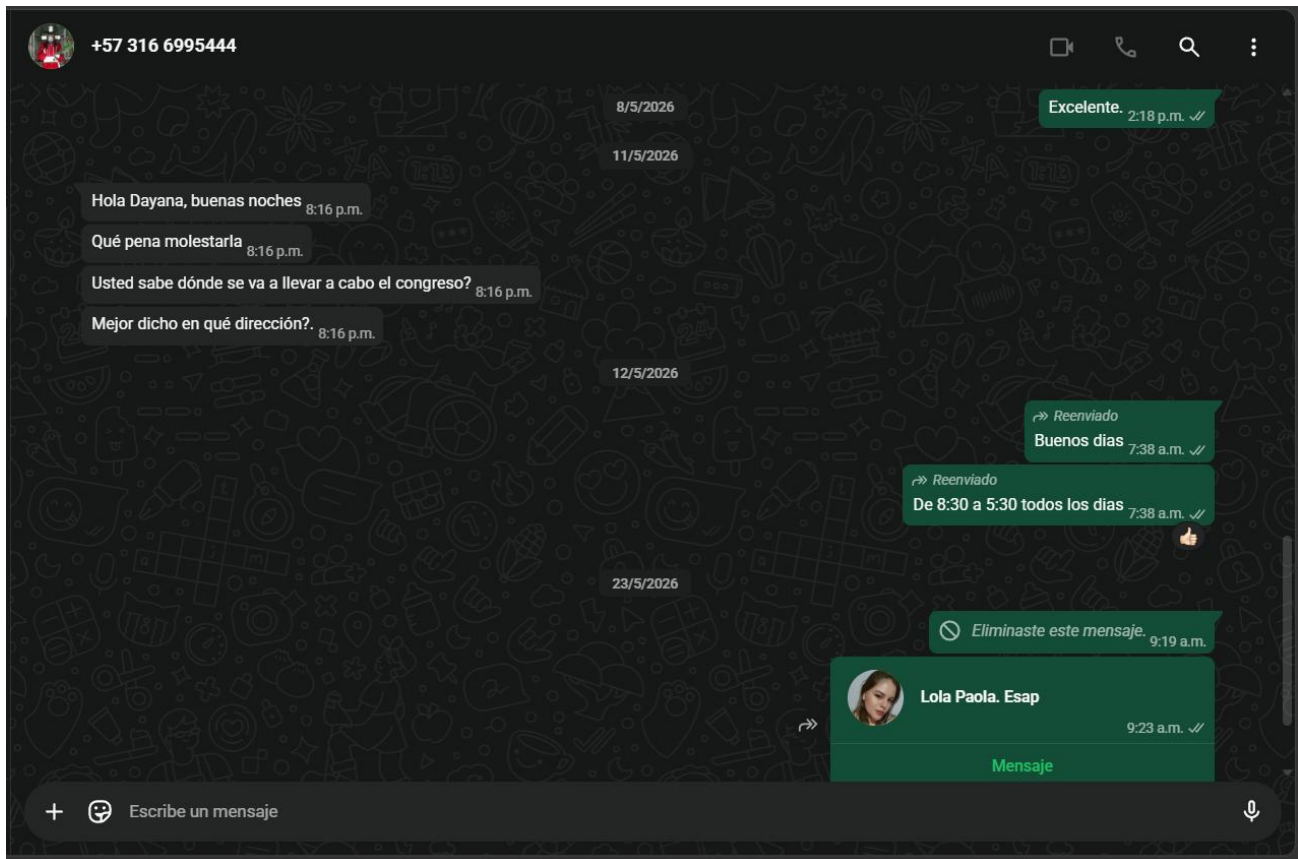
+57 316 6995444

8/5/2026

Excelente. 2:18 p.m.

11/5/2026

Hola Dayana, buenas noches 8:16 p.m.

Qué pena molestarla 8:16 p.m.

Usted sabe dónde se va a llevar a cabo el congreso? 8:16 p.m.

Mejor dicho en qué dirección?. 8:16 p.m.

12/5/2026

Reenviado
Buenos dias 7:38 a.m.

Reenviado
De 8:30 a 5:30 todos los dias 7:38 a.m.

23/5/2026

Eliminaste este mensaje. 9:19 a.m.

Lola Paola. Esap
9:23 a.m.

Mensaje

Escribe un mensaje